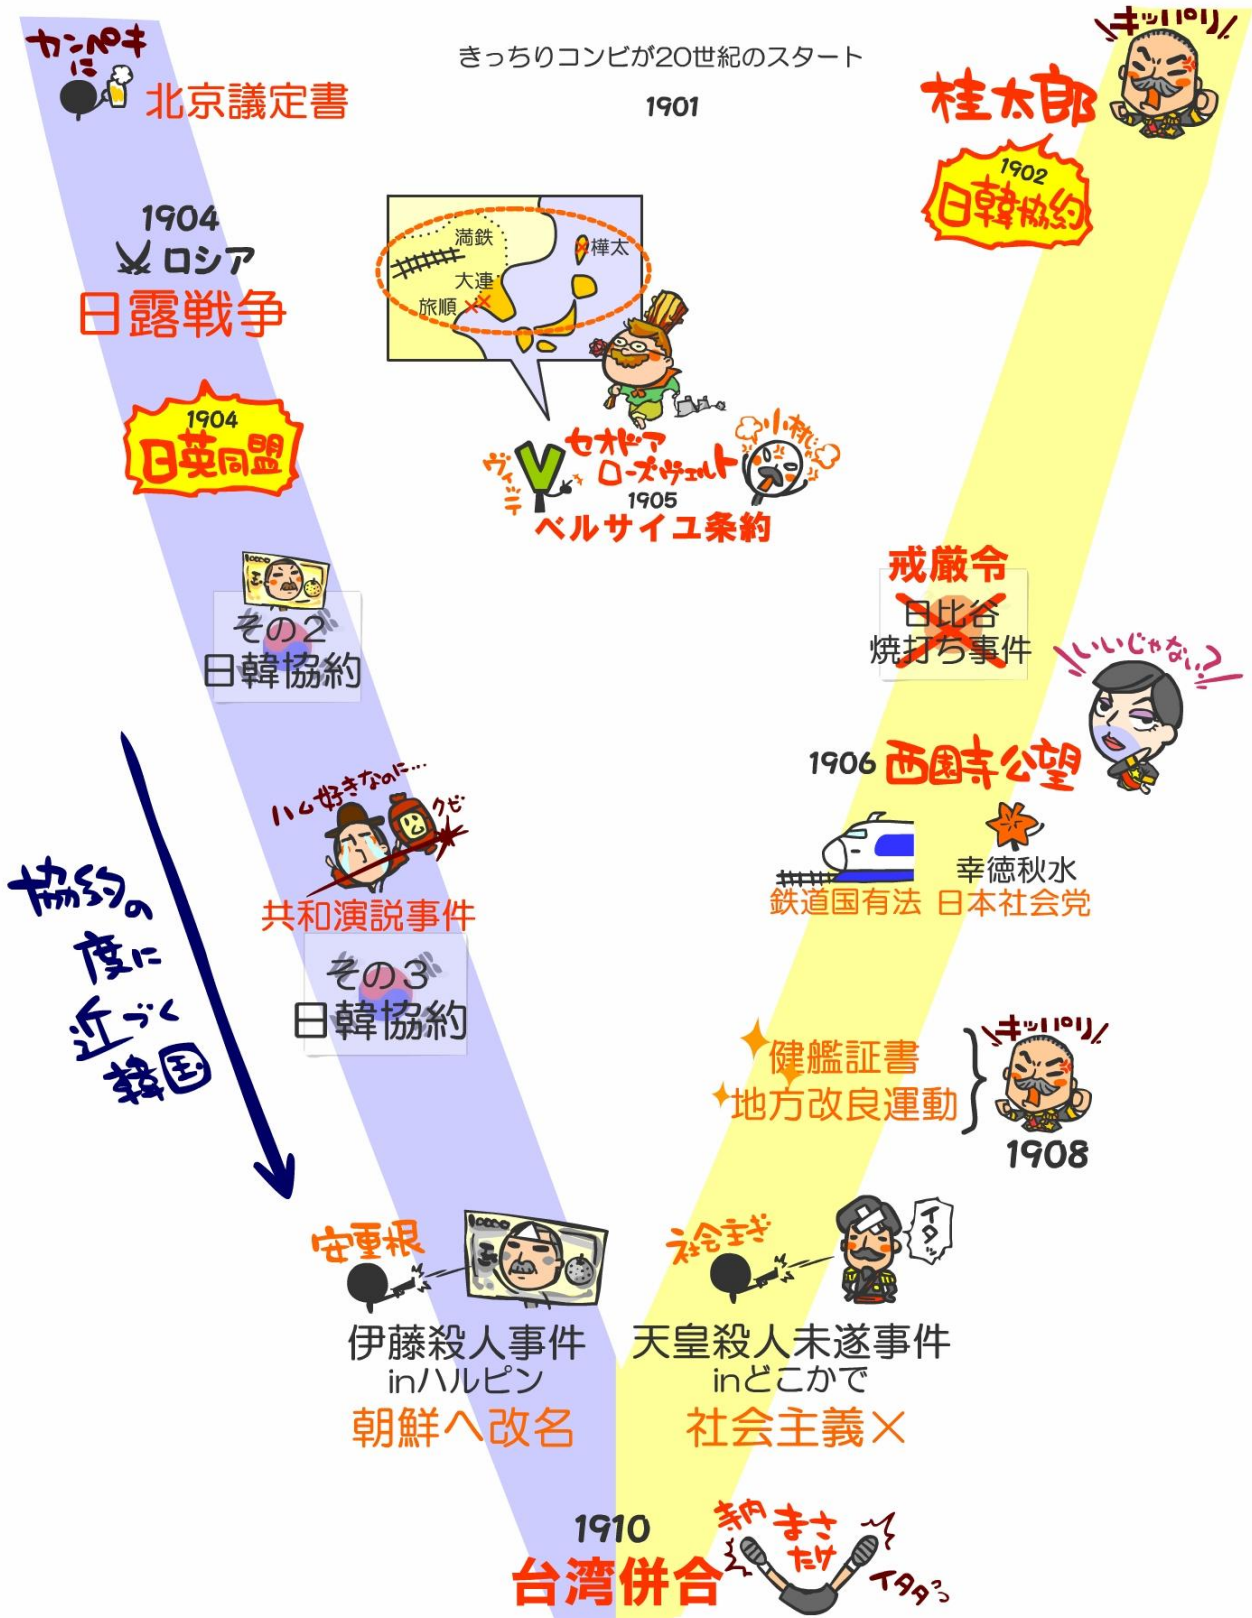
カンパキに

北京議定書

きっちりコンビが20世紀のスタート

1901

キッパリ

桂太郎

1902
日韓協約

1904
ロシア
日露戦争

満鉄
樺太
大連
旅順

1904
日英同盟

ヴィッテ
セオドア ローズヴェルト
小村

1905
ベルサイユ条約

戒厳令
日比谷焼打ち事件

いいじゃない？

その2
日韓協約

1906 西園寺公望

ハム好きなのに…
クビ

幸徳秋水
鉄道国有法 日本社会党

協約の度に近づく韓国

共和演説事件

その3
日韓協約

健艦証書
地方改良運動

キッパリ

1908

安重根

伊藤殺人事件
inハルピン
朝鮮へ改名

天皇殺人未遂事件
inどこかで
社会主義×

イタッ

1910
台湾併合

寺内 まさたけ
イタタっ